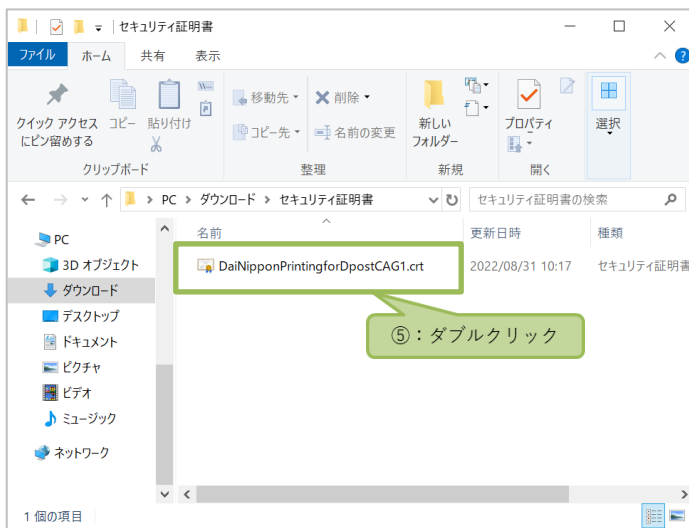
セキュリティ証明書

ファイル ホーム 共有 表示

クイック アクセスにピン留めする コピー 貼り付け
クリップボード

移動先 削除
コピー先 名前の変更
整理

新しいフォルダー
新規

プロパティ
開く

選択

PC > ダウンロード > セキュリティ証明書

セキュリティ証明書の検索

PC
3D オブジェクト
ダウンロード
デスクトップ
ドキュメント
ピクチャ
ビデオ
ミュージック
ネットワーク

| 名前 | 更新日時 | 種類 |
|---|---|---|
| DaiNipponPrintingforDpostCAG1.crt | 2022/08/31 10:17 | セキュリティ証明書 |

⑤：ダブルクリック

1 個の項目